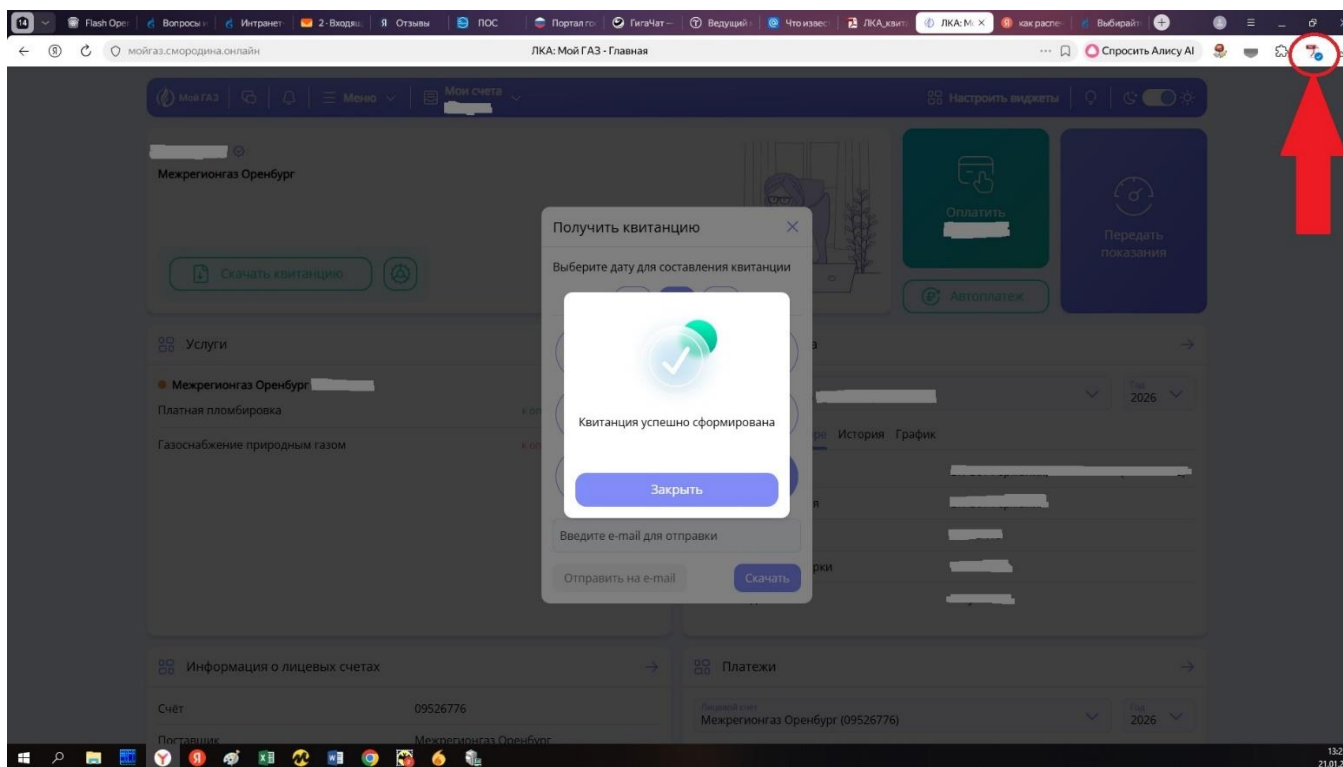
14 Flash Oper Вопросы Интранет 2 · Входящ Я Отзывы ПОС Портал го ГигаЧат Ведущий Что извес ЛКА_квит ЛКА: М как распе Выбирайт

мойгаз.смородина.онлайн ЛКА: Мой ГАЗ - Главная Спросить Алису AI

Мой ГАЗ Меню Мои счета Настроить виджеты

Межрегионгаз Оренбург

Скачать квитанцию

Оплатить

Передать показания

Автоплатеж

Услуги

Межрегионгаз Оренбург

Платная пломбировка

Газоснабжение природным газом

Год 2026

История График

Получить квитанцию

Выберите дату для составления квитанции

Квитанция успешно сформирована

Закрыть

Введите e-mail для отправки

Отправить на e-mail Скачать

Информация о лицевых счетах

Счёт 09526776

Поставщик Межрегионгаз Оренбург

Платежи

Лицевой счет Межрегионгаз Оренбург (09526776)

Год 2026

13:2 21.01.2